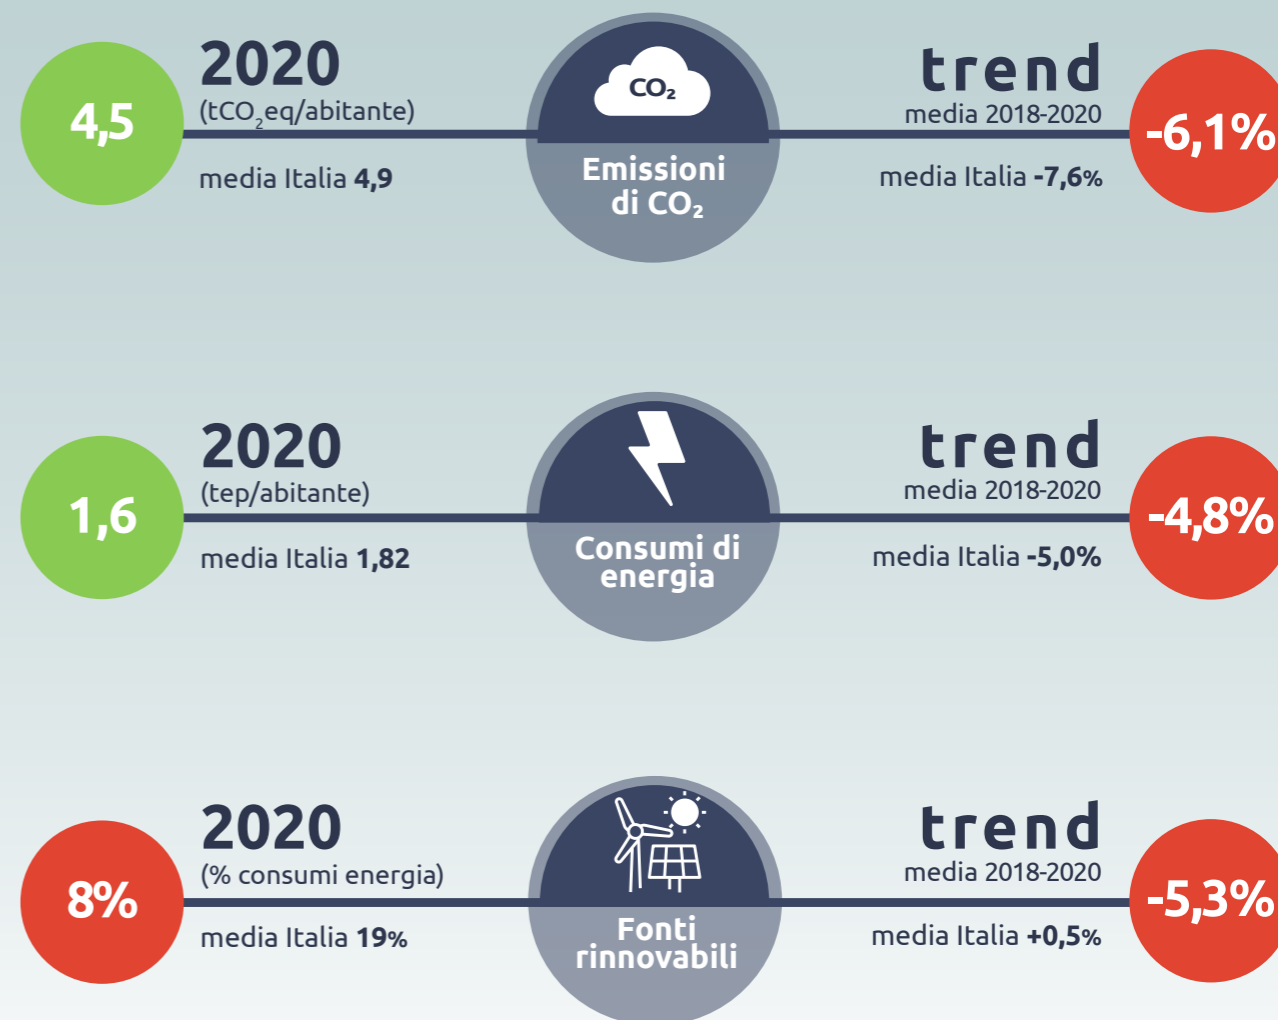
4,5

2020
($tCO_2eq$/abitante)

media Italia **4,9**

$CO_2$

Emissioni di $CO_2$

trend
media 2018-2020

media Italia **-7,6%**

-6,1%

1,6

2020
(tep/abitante)

media Italia **1,82**

Consumi di energia

trend
media 2018-2020

media Italia **-5,0%**

-4,8%

8%

2020
(% consumi energia)

media Italia **19%**

Fonti rinnovabili

trend
media 2018-2020

media Italia **+0,5%**

-5,3%